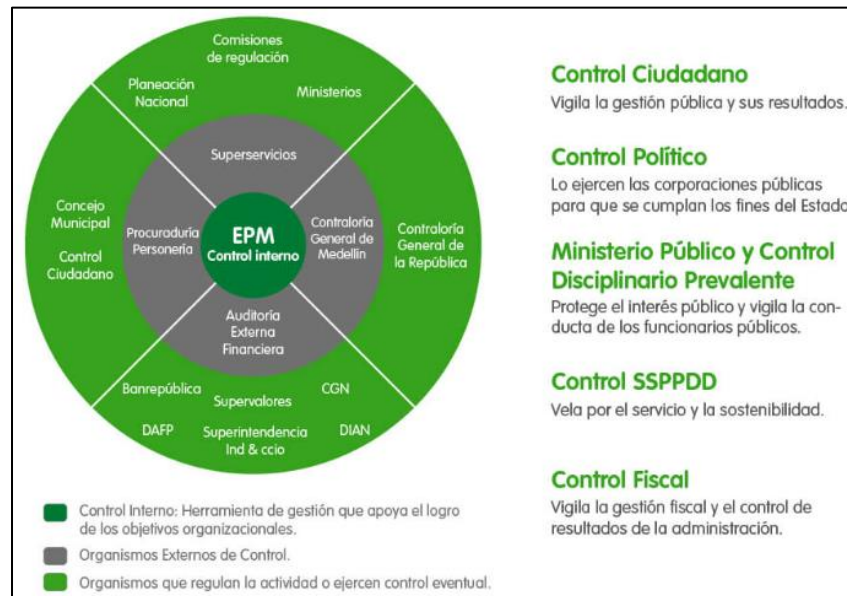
Comisiones de regulación

Planeación Nacional

Ministerios

Superservicios

Concejo Municipal

Control Ciudadano

Procuraduría Personería

EPM
Control interno

Contraloría General de Medellín

Contraloría General de la República

Auditoría Externa Financiera

Banrepública

Supervalores

CGN

DAFP

Superintendencia Ind & ccio

DIAN

Control Interno: Herramienta de gestión que apoya el logro de los objetivos organizacionales.

Organismos Externos de Control.

Organismos que regulan la actividad o ejercen control eventual.

Control Ciudadano
Vigila la gestión pública y sus resultados.

Control Político
Lo ejercen las corporaciones públicas para que se cumplan los fines del Estado

Ministerio Público y Control Disciplinario Prevalente
Protege el interés público y vigila la conducta de los funcionarios públicos.

Control SSPPDD
Vela por el servicio y la sostenibilidad.

Control Fiscal
Vigila la gestión fiscal y el control de resultados de la administración.